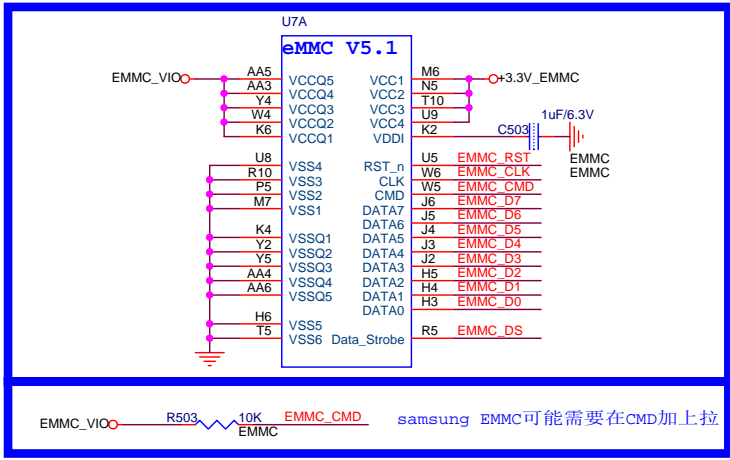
U7A

eMMC V5.1

EMMC_VIO

AA5 VCCQ5
AA3 VCCQ4
Y4 VCCQ3
W4 VCCQ2
K6 VCCQ1

U8 VSS4
R10 VSS3
P5 VSS2
M7 VSS1

K4 VSSQ1
Y2 VSSQ2
Y5 VSSQ3
AA4 VSSQ4
AA6 VSSQ5

H6 VSS5
T5 VSS6

VCC1 M6 +3.3V_EMMC
VCC2 N5
VCC3 T10
VCC4 U9
VDDI K2

C503 1uF/6.3V
EMMC
EMMC

RST_n U5 EMMC_RST
CLK W6 EMMC_CLK
CMD W5 EMMC_CMD
DATA7 J6 EMMC_D7
DATA6 J5 EMMC_D6
DATA5 J4 EMMC_D5
DATA4 J3 EMMC_D4
DATA3 J2 EMMC_D3
DATA2 H5 EMMC_D2
DATA1 H4 EMMC_D1
DATA0 H3 EMMC_D0

Data_Strobe R5 EMMC_DS

EMMC_VIO R503 10K EMMC EMMC_CMD

samsung EMMC可能需要在CMD加上拉